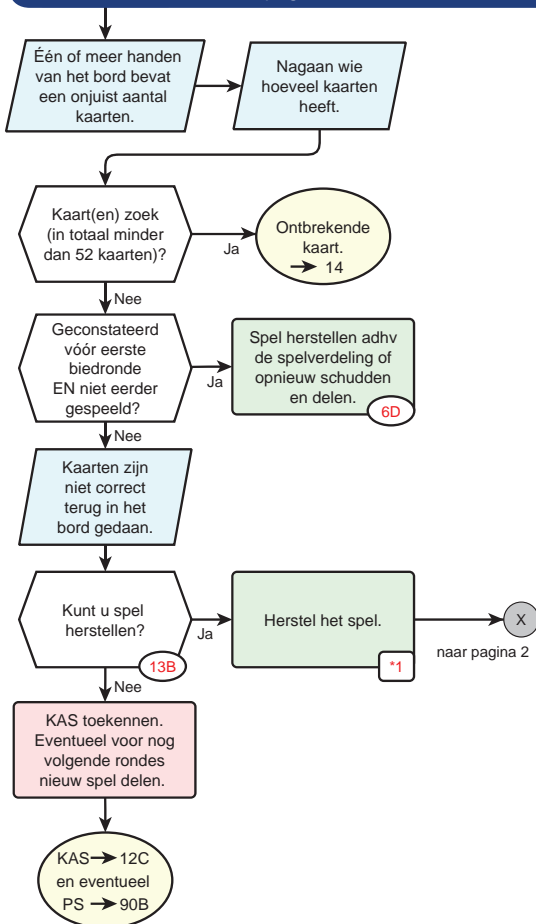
Één of meer handen van het bord bevat een onjuist aantal kaarten.

Nagaan wie hoeveel kaarten heeft.

Kaart(en) zoek (in totaal minder dan 52 kaarten)?

Ja

Ontbrekende kaart. → 14

Nee

Geconstateerd vóór eerste biedronde EN niet eerder gespeeld?

Ja

Spel herstellen adhv de spelverdeling of opnieuw schudden en delen.

6D

Nee

Kaarten zijn niet correct terug in het bord gedaan.

Kunt u spel herstellen?

13B

Ja

Herstel het spel.

*1

X

naar pagina 2

Nee

KAS toekennen. Eventueel voor nog volgende rondes nieuw spel delen.

KAS → 12C en eventueel PS → 90B